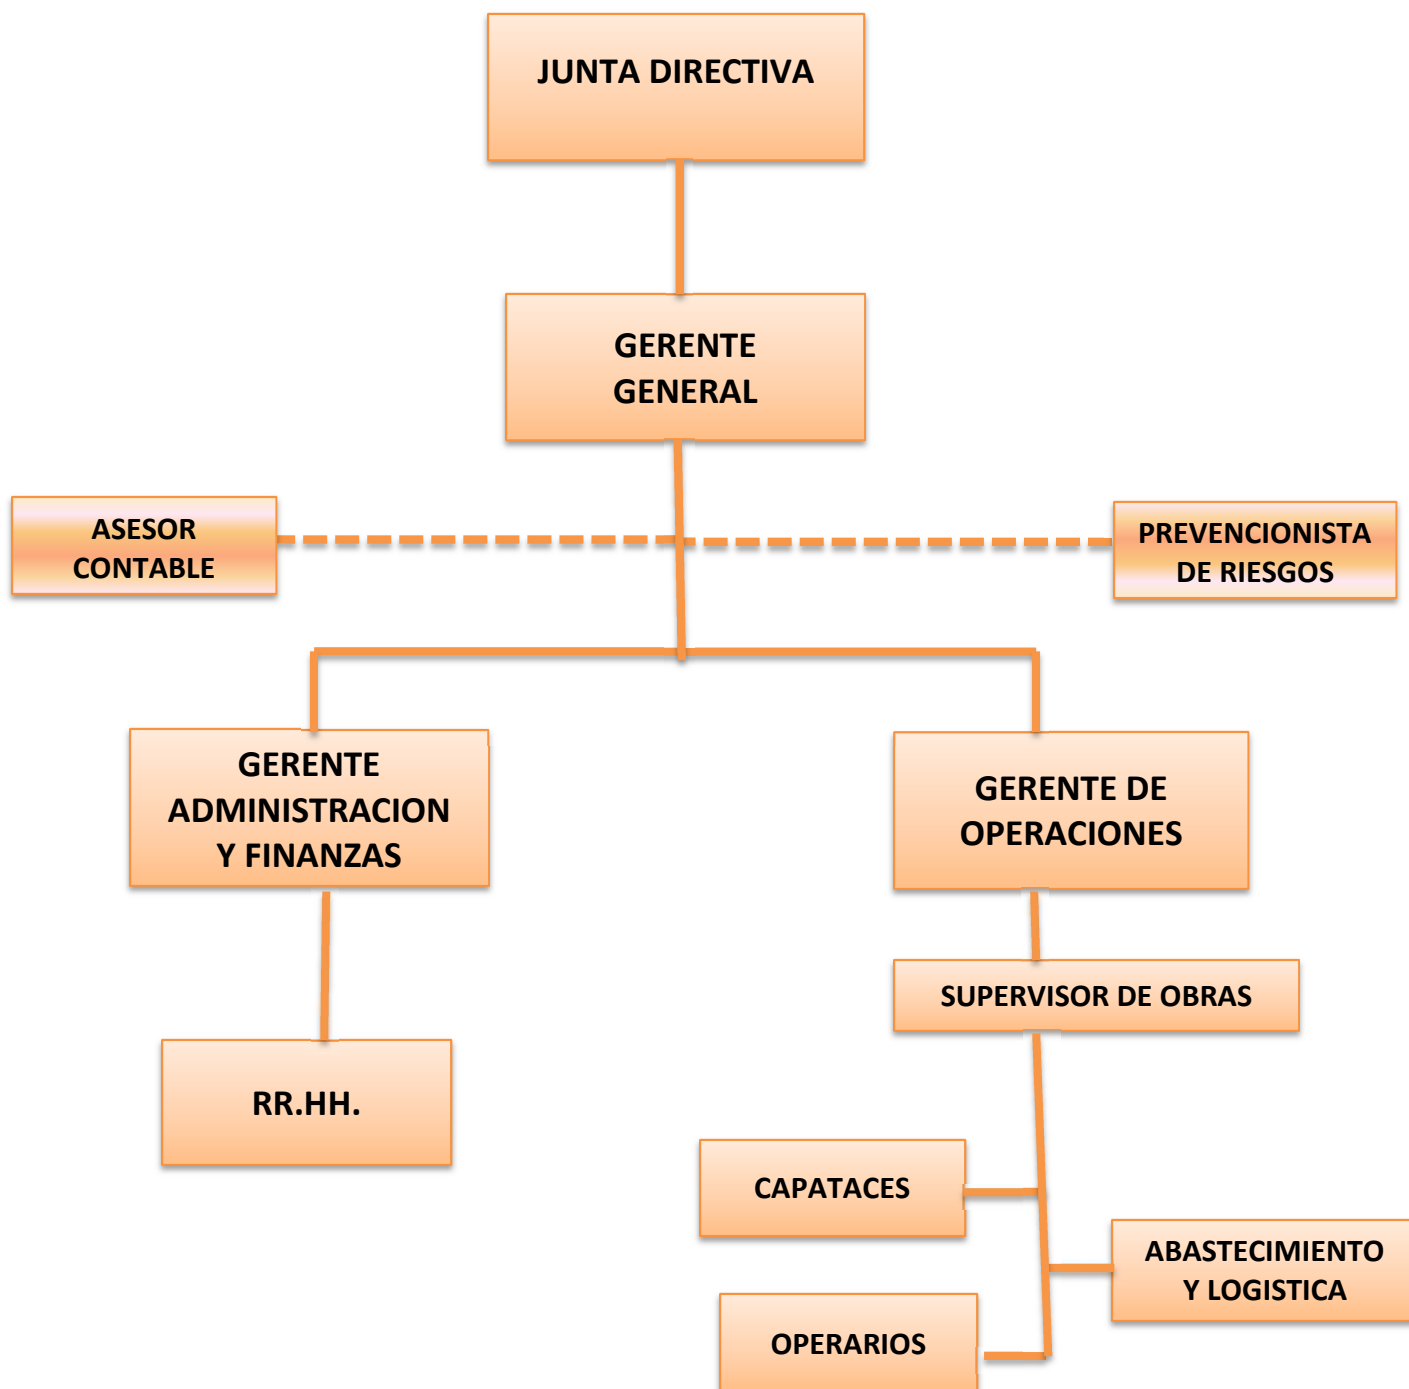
JUNTA DIRECTIVA

GERENTE GENERAL

ASESOR CONTABLE

PREVENCIONISTA DE RIESGOS

GERENTE ADMINISTRACION Y FINANZAS

GERENTE DE OPERACIONES

RR.HH.

SUPERVISOR DE OBRAS

CAPATACES

ABASTECIMIENTO Y LOGISTICA

OPERARIOS